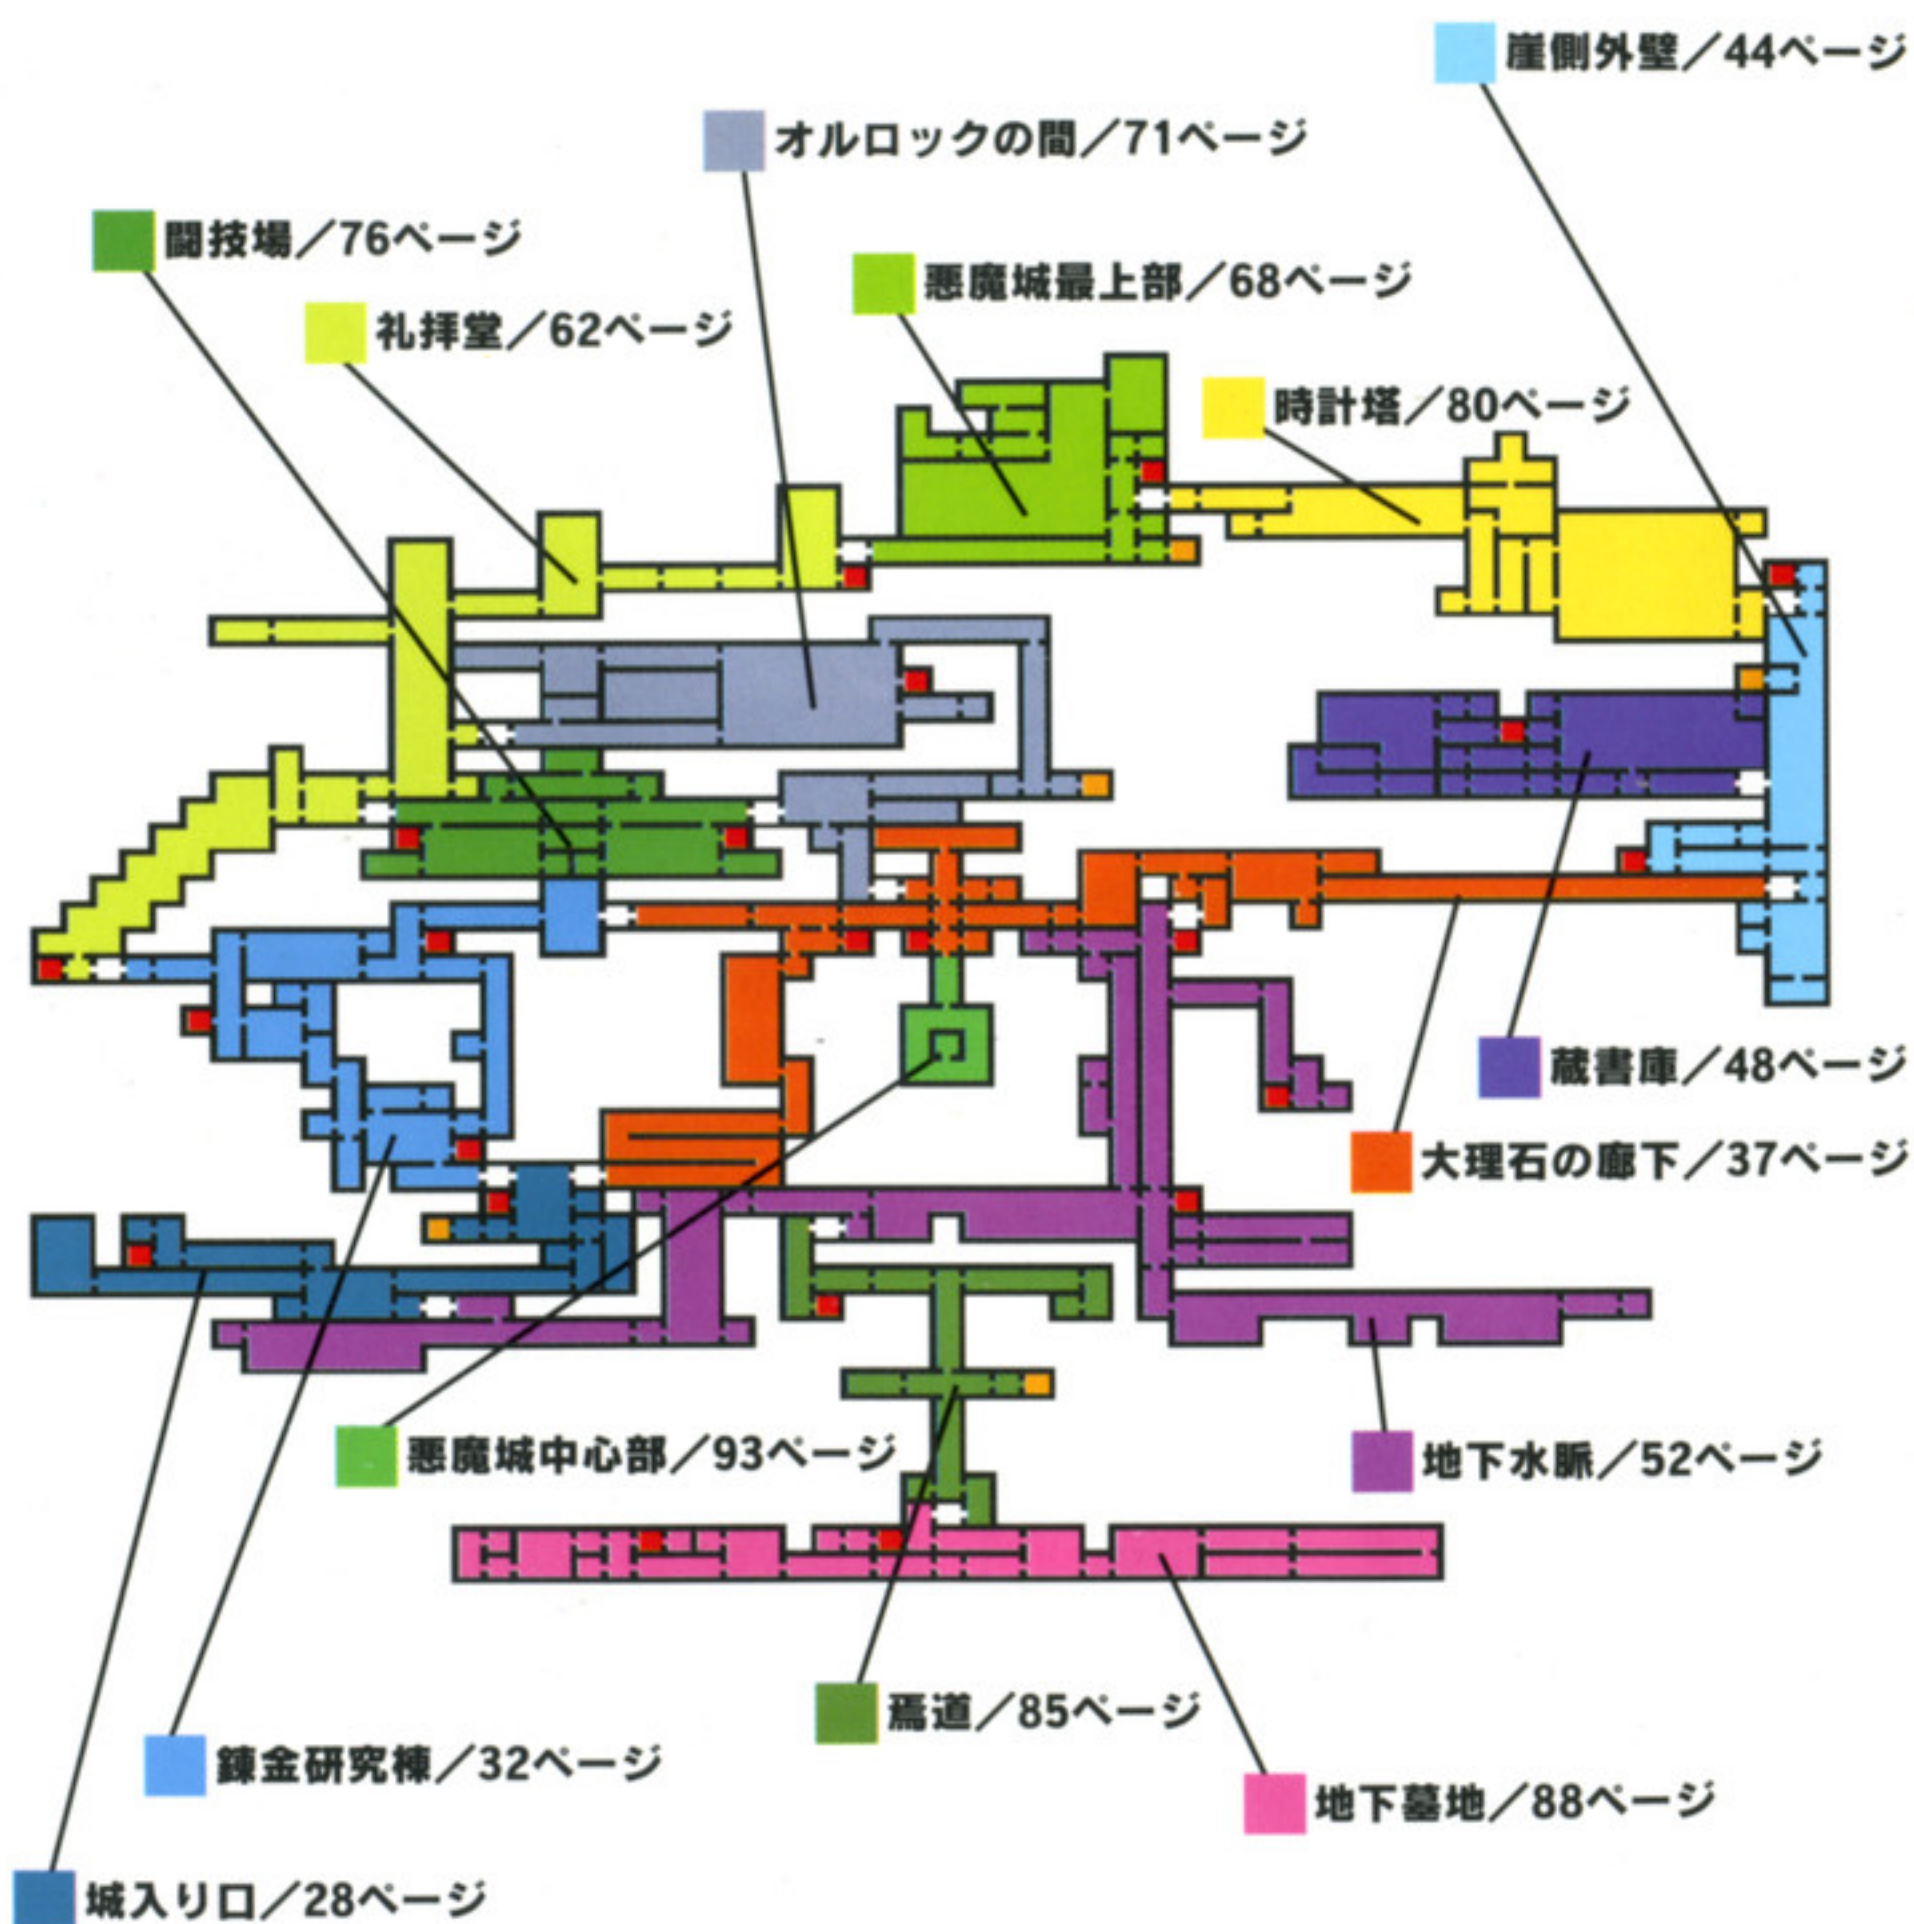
崖側外壁／44ページ

オルロックの間／71ページ

闘技場／76ページ

悪魔城最上部／68ページ

礼拝堂／62ページ

時計塔／80ページ

蔵書庫／48ページ

大理石の廊下／37ページ

悪魔城中心部／93ページ

地下水脈／52ページ

蒿道／85ページ

錬金研究棟／32ページ

地下墓地／88ページ

城入り口／28ページ